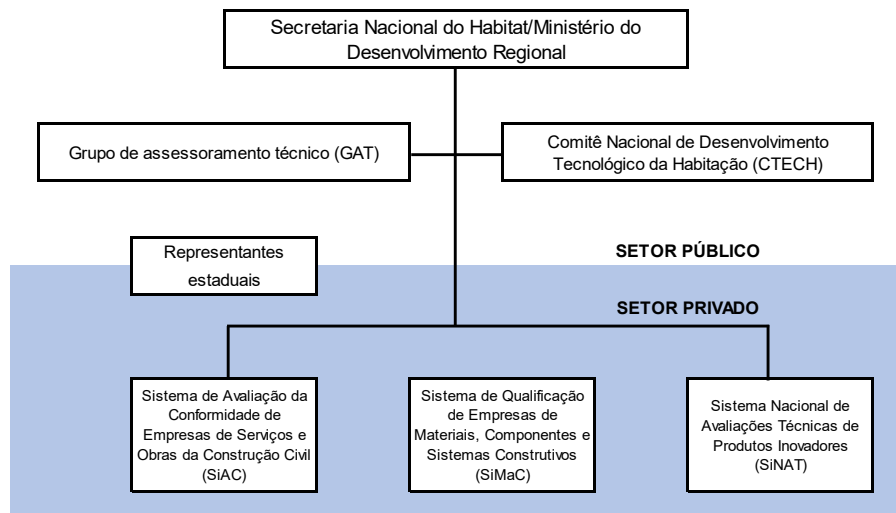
Secretaria Nacional do Habitat/Ministério do Desenvolvimento Regional

Grupo de assessoramento técnico (GAT)

Comitê Nacional de Desenvolvimento Tecnológico da Habitação (CTECH)

Representantes estaduais

SETOR PÚBLICO

SETOR PRIVADO

Sistema de Avaliação da Conformidade de Empresas de Serviços e Obras da Construção Civil (SiAC)

Sistema de Qualificação de Empresas de Materiais, Componentes e Sistemas Construtivos (SiMaC)

Sistema Nacional de Avaliações Técnicas de Produtos Inovadores (SiNAT)